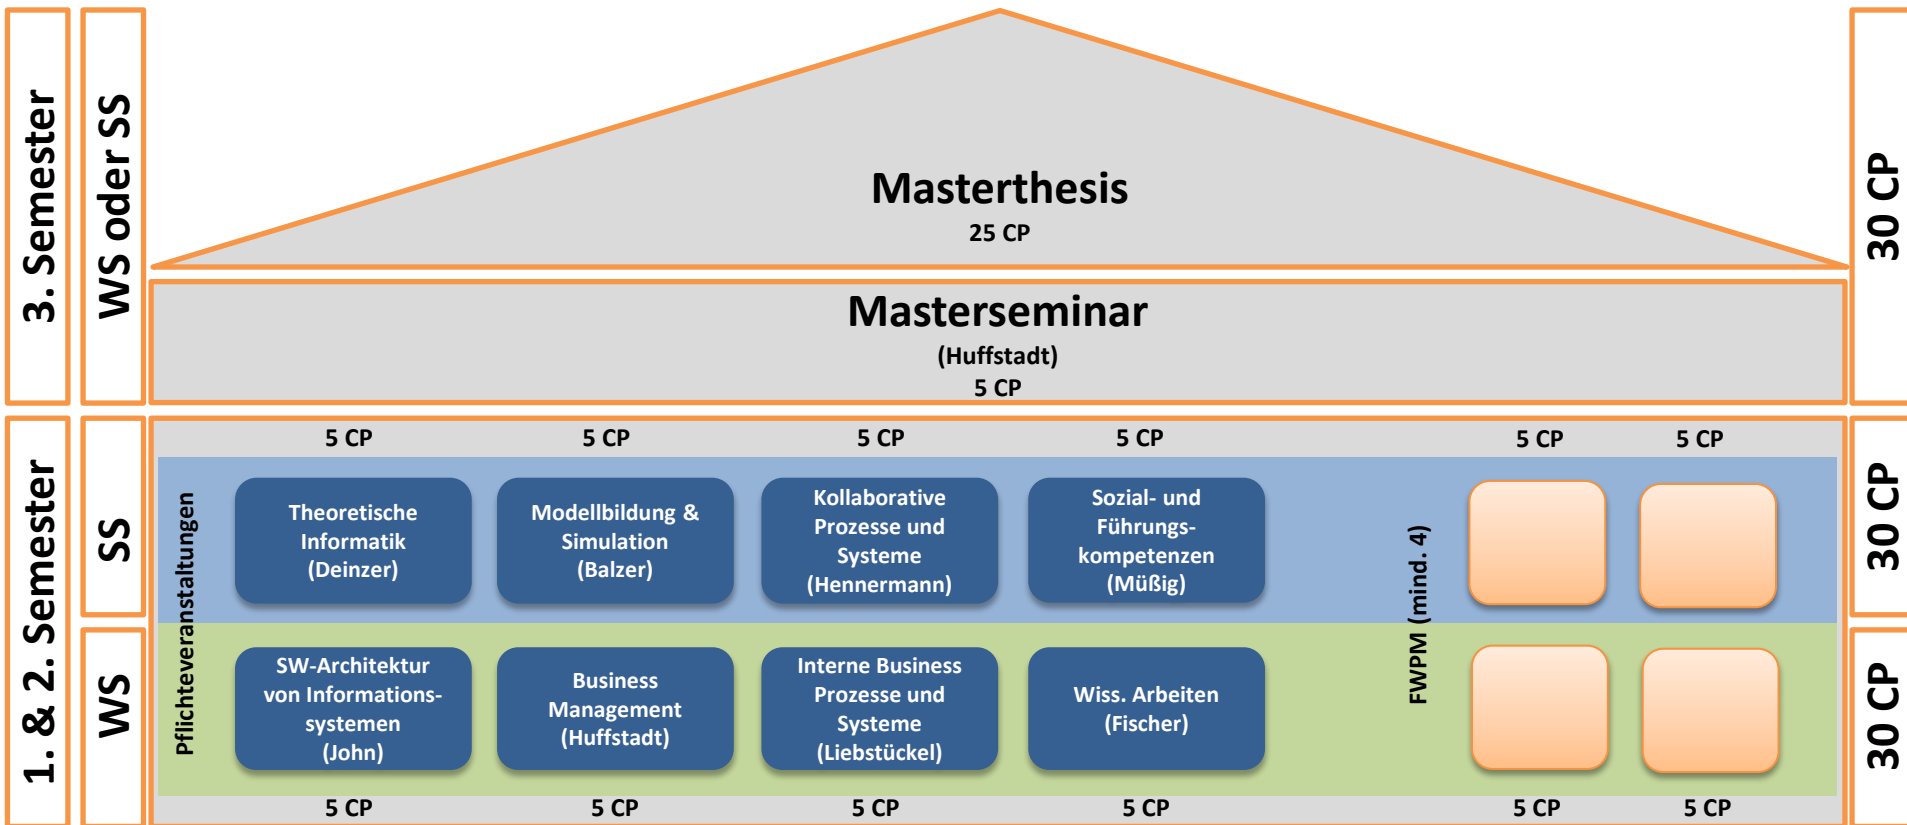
3. Semester

WS oder SS

Masterthesis
25 CP

30 CP

Masterseminar
(Huffstadt)
5 CP

1. & 2. Semester

SS

WS

5 CP 5 CP 5 CP 5 CP 5 CP 5 CP

Pflichtveranstaltungen

Theoretische Informatik (Deinzer)

Modellbildung & Simulation (Balzer)

Kollaborative Prozesse und Systeme (Hennermann)

Sozial- und Führungskompetenzen (Müßig)

FWPM (mind. 4)

30 CP

SW-Architektur von Informationssystemen (John)

Business Management (Huffstadt)

Interne Business Prozesse und Systeme (Liebstückel)

Wiss. Arbeiten (Fischer)

30 CP

5 CP 5 CP 5 CP 5 CP 5 CP 5 CP